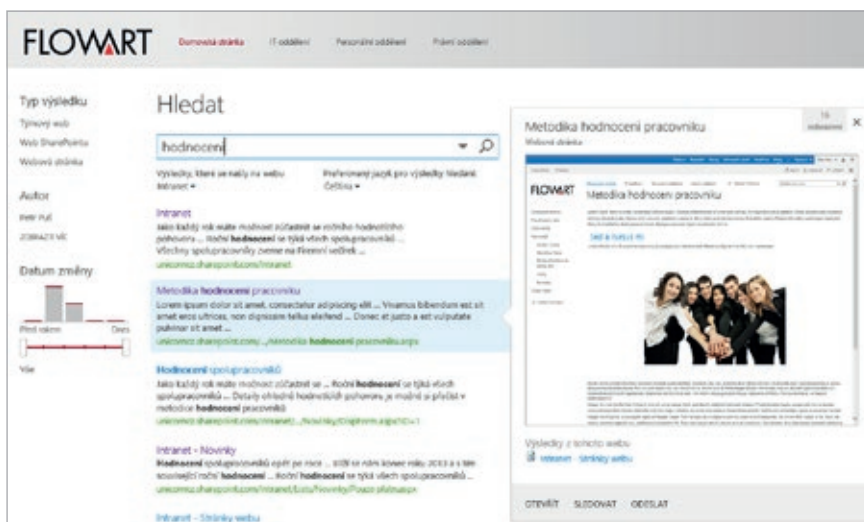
FLOWART Domovská stránka IT oddělení Personální oddělení Právní oddělení

Typ výsledku
Týmový web
Web SharePointu
Webová stránka

Autor
Petr Ruml
ZOBRAZIT VÍC

Datum změny
Před rokem Dnes
Vše

Hledat

hodnocení

Výsledky, které se našly na webu Intranet
Preferovaný jazyk pro výsledky hledání Čeština

Intranet
Jako každý rok máte možnost zúčastnit se ročního hodnotícího pohovoru ... Roční hodnocení se týká všech spolupracovníků ... Všechny spolupracovníky zveme na Firemní večírek ...
unicomsz.sharepoint.com/intranet

Metodika hodnocení pracovníků
Lorem ipsum dolor sit amet, consectetur adipiscing elit ... Vivamus bibendum est sit amet eros ultrices, non dignissim tellus eleifend ... Donec et justo a est vulputate pulvinar sit amet ...
unicomsz.sharepoint.com/.../Metodika hodnocení pracovníků.aspx

Hodnocení spolupracovníků
Jako každý rok máte možnost zúčastnit se ... Roční hodnocení se týká všech spolupracovníků ... Detaily ohledně hodnotících pohovorů je možné si přečíst v metodice hodnocení pracovníků
unicomsz.sharepoint.com/intranet/.../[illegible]

Intranet - Novinky
Hodnocení spolupracovníků opět po roce ... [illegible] hodnocení se týká všech spolupracovníků ...
unicomsz.sharepoint.com/intranet/Lists/Novinky/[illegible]

Intranet - Stránky webu

Metodika hodnocení pracovníků
Webová stránka

FLOWART
Metodika hodnocení pracovníků
Sdílet a hodnotit

Výsledky z tohoto webu
Intranet - Stránky webu

OTEVŘÍT SLEDOVAT ODESLAT